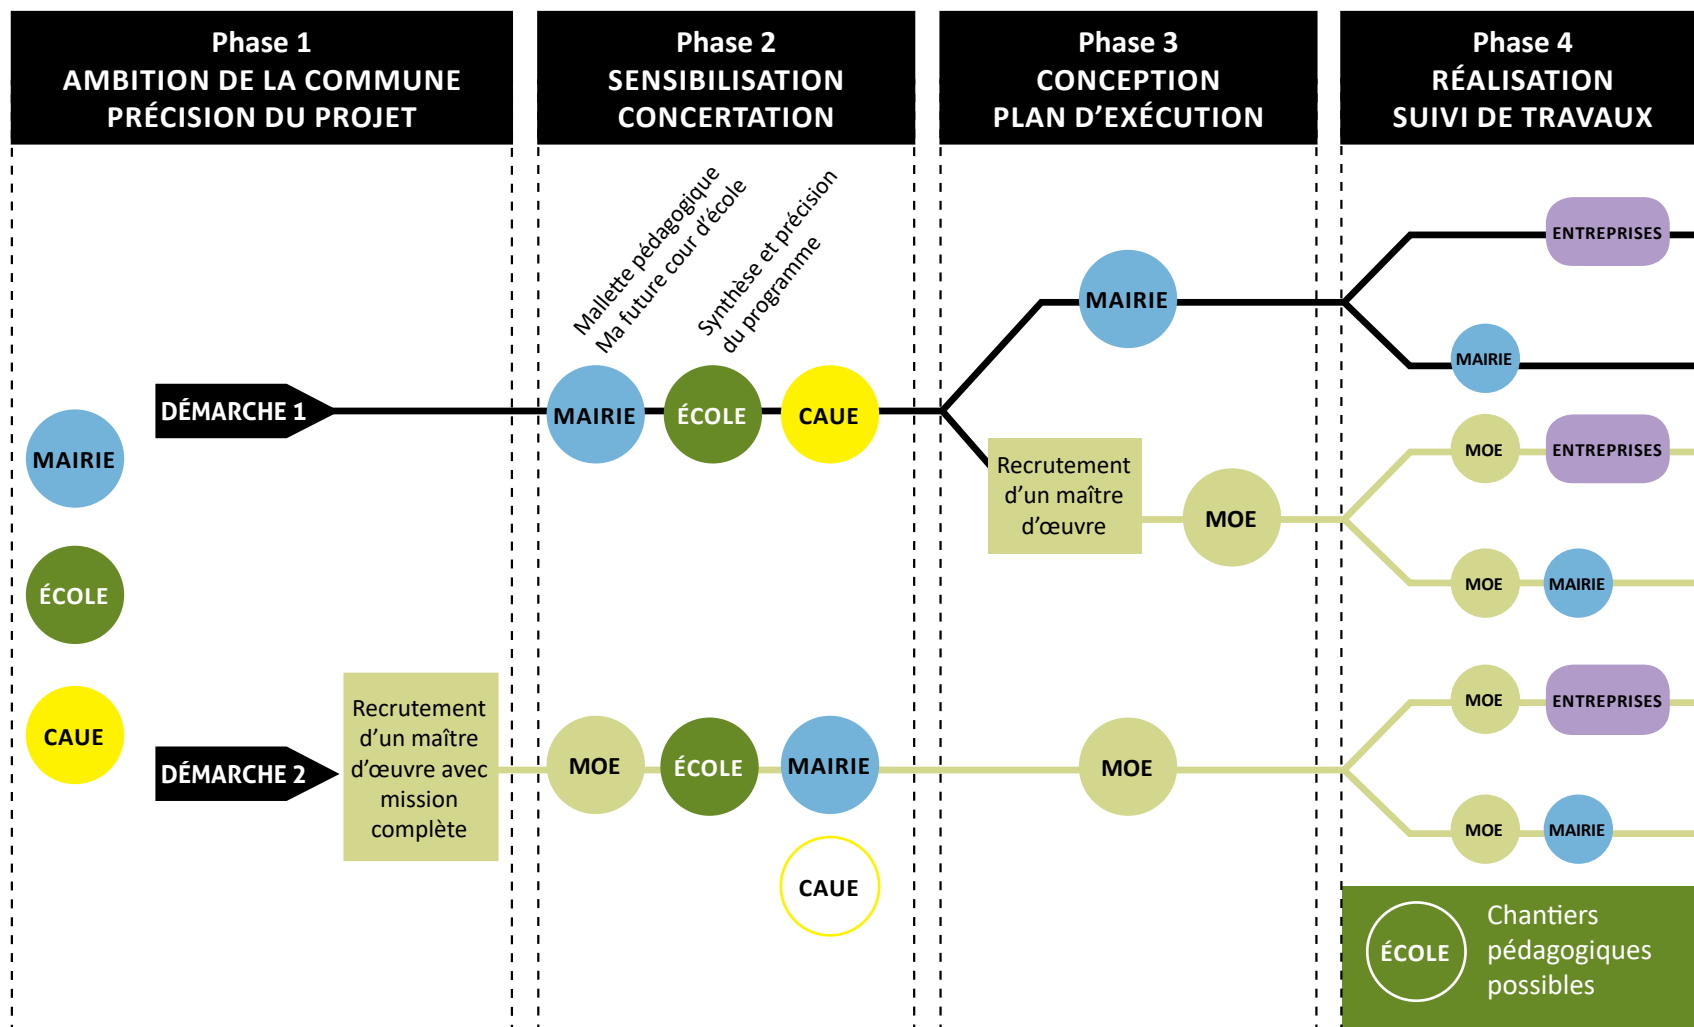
Phase 1
AMBITION DE LA COMMUNE
PRÉCISION DU PROJET

Phase 2
SENSIBILISATION
CONCERTATION

Phase 3
CONCEPTION
PLAN D'EXÉCUTION

Phase 4
RÉALISATION
SUIVI DE TRAVAUX

Mallette pédagogique
Ma future cour d'école

Synthèse et précision
du programme

MAIRIE

ÉCOLE

CAUE

DÉMARCHE 1

MAIRIE ÉCOLE CAUE

MAIRIE

ENTREPRISES

MAIRIE

Recrutement d'un maître d'œuvre

MOE

MOE ENTREPRISES

MOE MAIRIE

DÉMARCHE 2

Recrutement d'un maître d'œuvre avec mission complète

MOE ÉCOLE MAIRIE

CAUE

MOE

MOE ENTREPRISES

MOE MAIRIE

ÉCOLE

Chantiers pédagogiques possibles